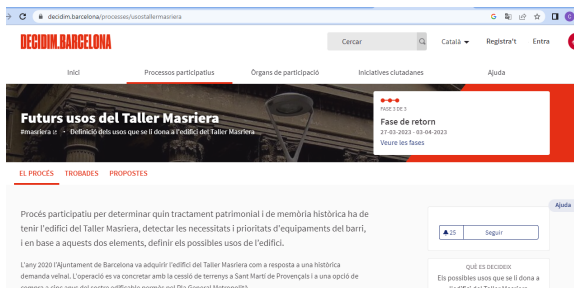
decidim.barcelona/processes/usostallermasriera

DECIDIM.BARCELONA

Cercar

Català

Registra't

Entra

Inici

Processos participatius

Òrgans de participació

Iniciatives ciutadanes

Ajuda

Futurs usos del Taller Masriera

#masriera · Definició dels usos que se li dona a l'edifici del Taller Masriera

FASE 3 DE 5

Fase de retorn

27-03-2023 - 03-04-2023

Veure les fases

EL PROCÉS

TROBADES

PROPOSTES

Ajuda

Procés participatiu per determinar quin tractament patrimonial i de memòria històrica ha de tenir l'edifici del Taller Masriera, detectar les necessitats i prioritats d'equipaments del barri, i en base a aquests dos elements, definir els possibles usos de l'edifici.

L'any 2020 l'Ajuntament de Barcelona va adquirir l'edifici del Taller Masriera com a resposta a una històrica demanda veïnal. L'operació es va concretar amb la cessió de terrenys a Sant Martí de Provençals i a una opció de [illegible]

25

Seguir

QUÈ ES DECIDEIX

Els possibles usos que se li dona a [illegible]